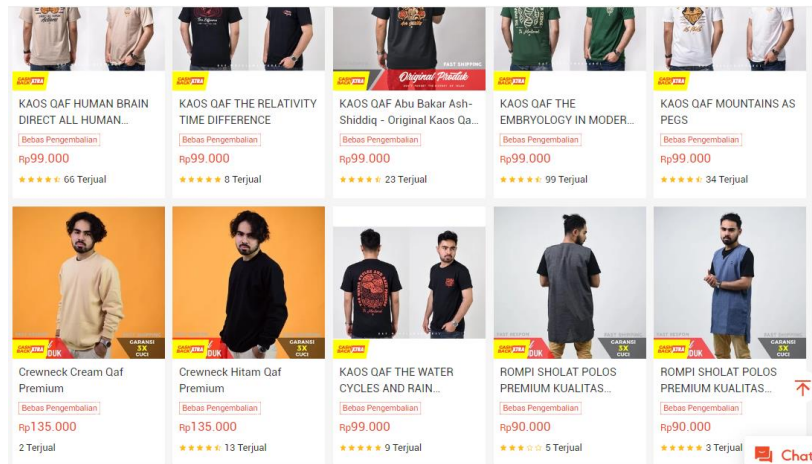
CASHBACK XTRA

KAOS QAF HUMAN BRAIN DIRECT ALL HUMAN...

Bebas Pengembalian

Rp99.000

66 Terjual

CASHBACK XTRA

KAOS QAF THE RELATIVITY TIME DIFFERENCE

Bebas Pengembalian

Rp99.000

8 Terjual

CASHBACK XTRA

Original Produk

FAST SHIPPING

KAOS QAF Abu Bakar Ash-Shiddiq - Original Kaos Qa...

Bebas Pengembalian

Rp99.000

23 Terjual

CASHBACK XTRA

KAOS QAF THE EMBRYOLOGY IN MODER...

Bebas Pengembalian

Rp99.000

99 Terjual

CASHBACK XTRA

KAOS QAF MOUNTAINS AS PEGS

Bebas Pengembalian

Rp99.000

34 Terjual

CASHBACK XTRA

GARANSI 3X CUCI

Crewneck Cream Qaf Premium

Bebas Pengembalian

Rp135.000

2 Terjual

CASHBACK XTRA

GARANSI 3X CUCI

Crewneck Hitam Qaf Premium

Bebas Pengembalian

Rp135.000

13 Terjual

CASHBACK XTRA

KAOS QAF THE WATER CYCLES AND RAIN...

Bebas Pengembalian

Rp99.000

9 Terjual

CASHBACK XTRA

GARANSI 3X CUCI

ROMPI SHOLAT POLOS PREMIUM KUALITAS...

Bebas Pengembalian

Rp90.000

5 Terjual

CASHBACK XTRA

GARANSI 3X CUCI

ROMPI SHOLAT POLOS PREMIUM KUALITAS...

Bebas Pengembalian

Rp90.000

3 Terjual

Chat